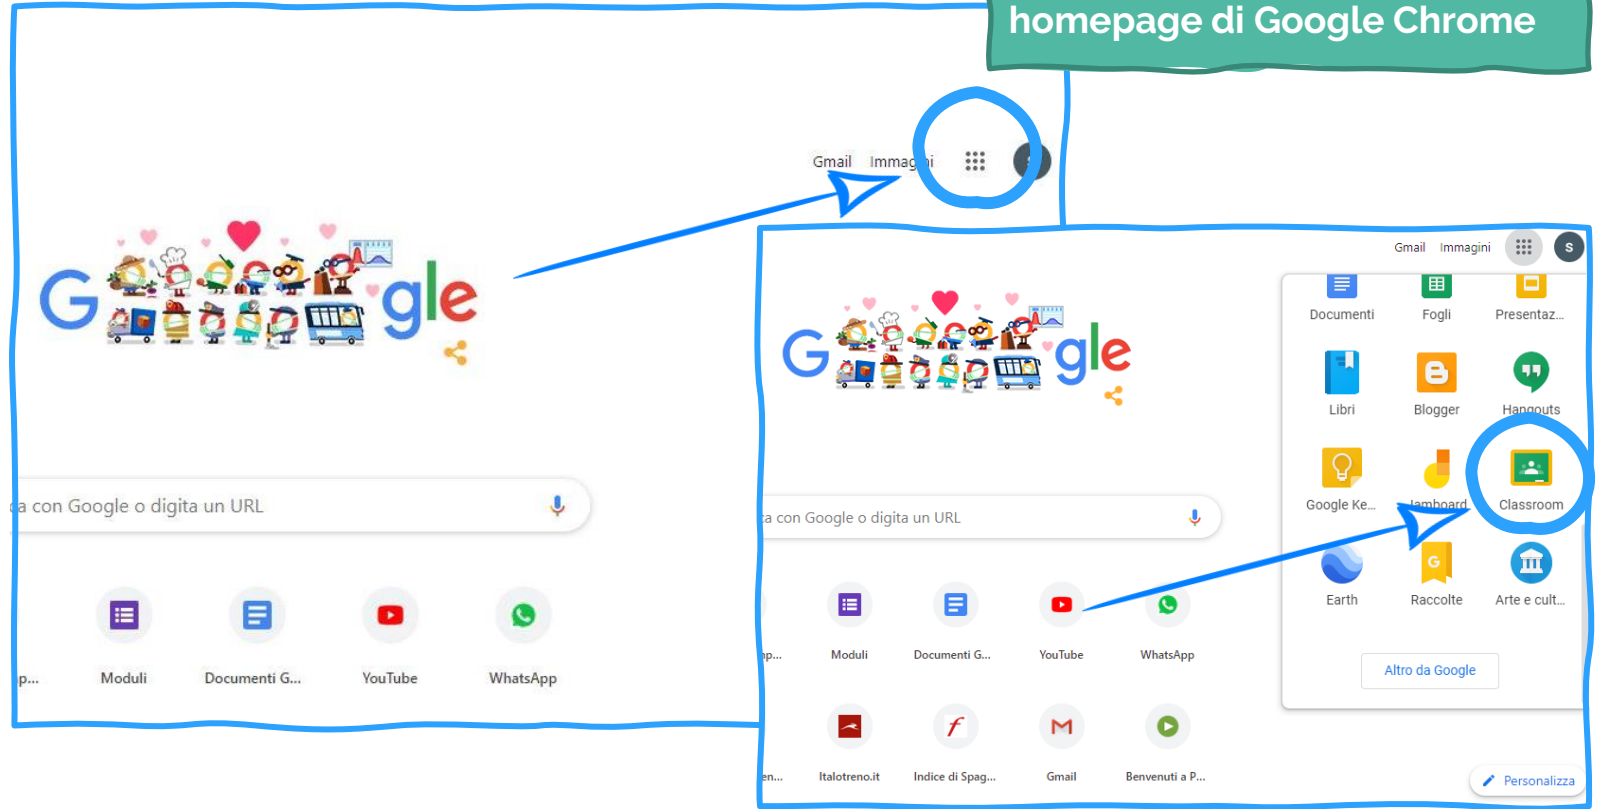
homepage di Google Chrome

Gmail Immagini

gle

a con Google o digita un URL

p... Moduli Documenti G... YouTube WhatsApp

Gmail Immagini S

Documenti Fogli Presentaz...

Libri Blogger Hangouts

Google Ke... Jamboard Classroom

Earth Raccolte Arte e cult...

Altro da Google

gle

a con Google o digita un URL

p... Moduli Documenti G... YouTube WhatsApp

en... Italotreno.it Indice di Spag... Gmail Benvenuti a P...

Personalizza